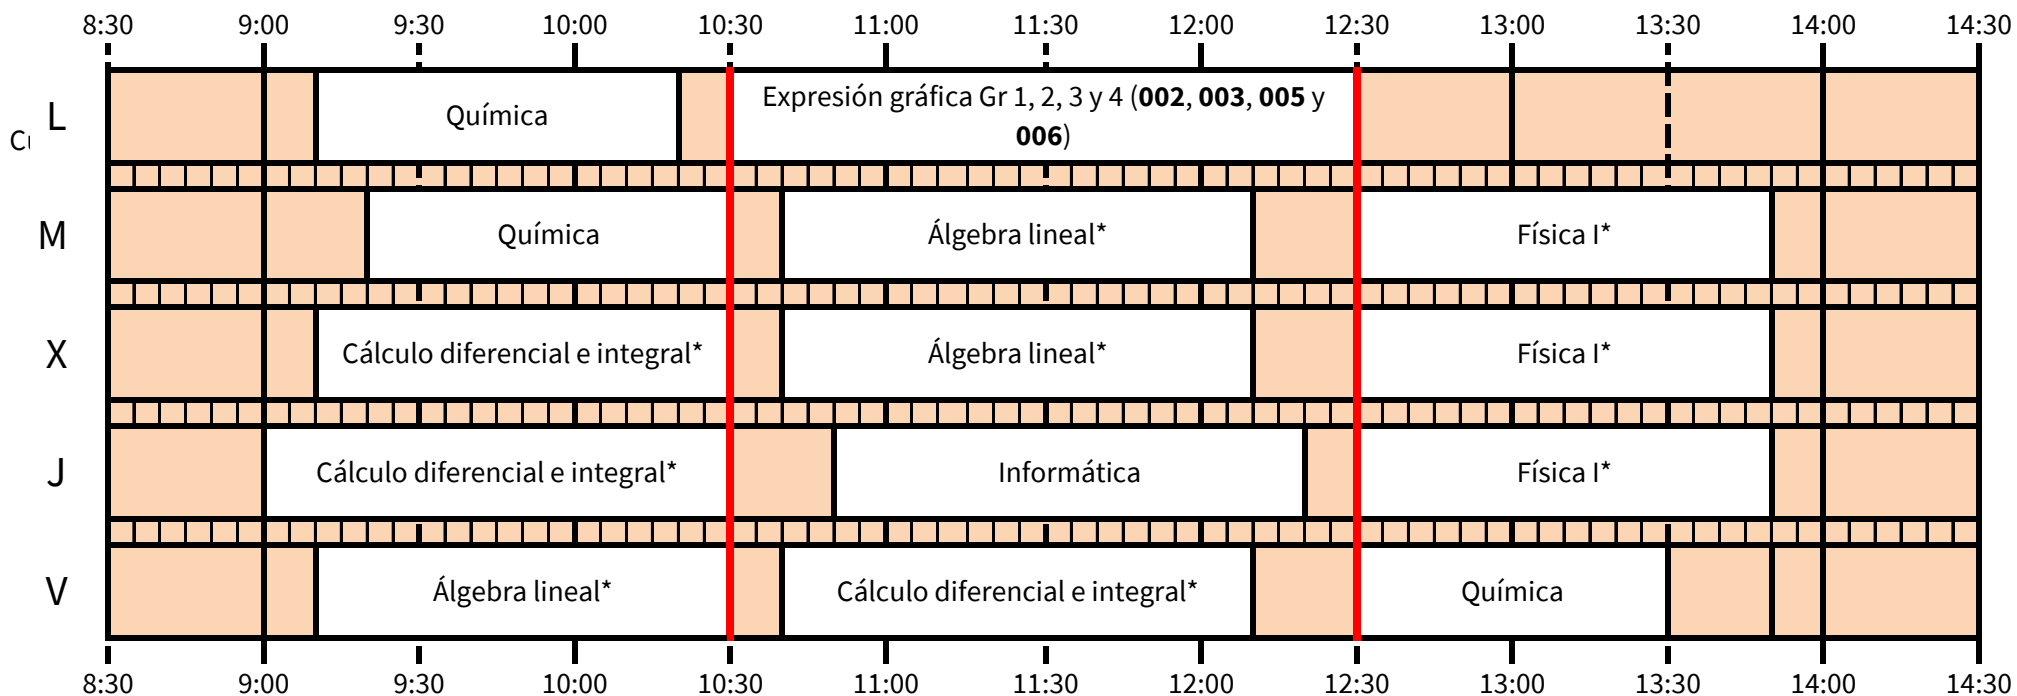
8:30 9:00 9:30 10:00 10:30 11:00 11:30 12:00 12:30 13:00 13:30 14:00 14:30

C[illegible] L Química | Expresión gráfica Gr 1, 2, 3 y 4 (**002**, **003**, **005** y **006**)

M Química | Álgebra lineal* | Física I*

X Cálculo diferencial e integral* | Álgebra lineal* | Física I*

J Cálculo diferencial e integral* | Informática | Física I*

V Álgebra lineal* | Cálculo diferencial e integral* | Química

8:30 9:00 9:30 10:00 10:30 11:00 11:30 12:00 12:30 13:00 13:30 14:00 14:30